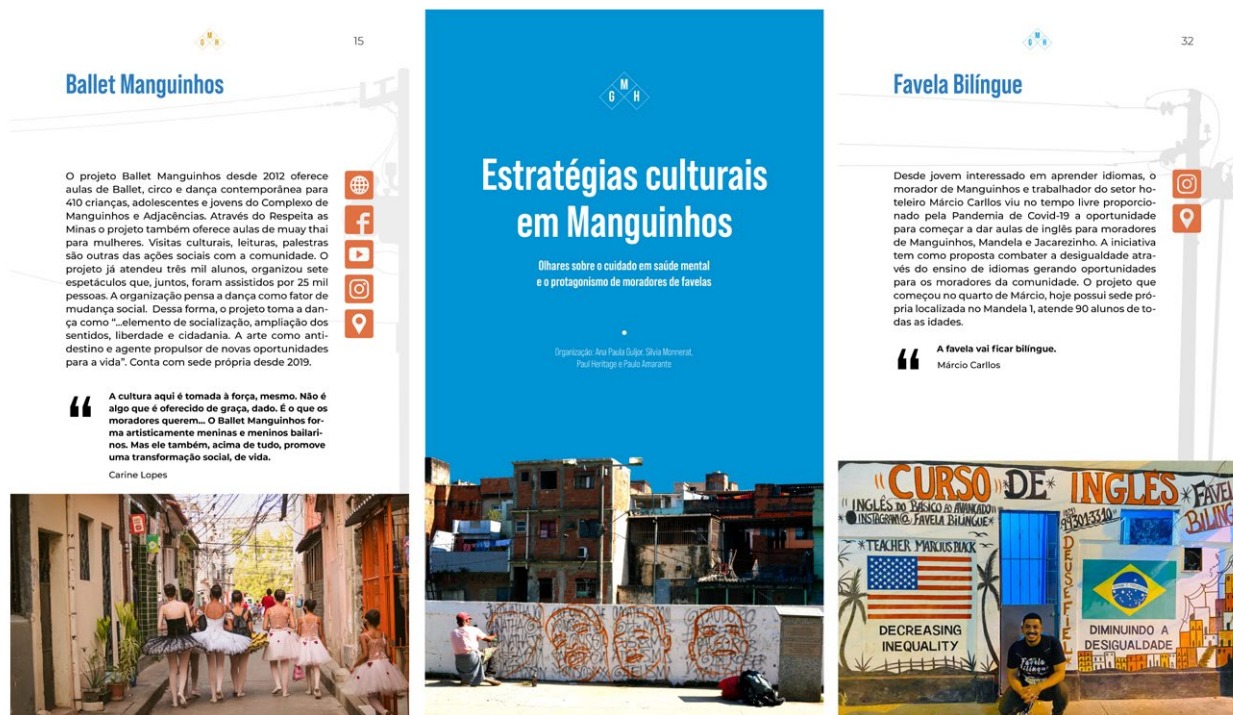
G M H

15

Ballet Manguinhos

O projeto Ballet Manguinhos desde 2012 oferece aulas de Ballet, circo e dança contemporânea para 410 crianças, adolescentes e jovens do Complexo de Manguinhos e Adjacências. Através do Respeita as Minas o projeto também oferece aulas de muay thai para mulheres. Visitas culturais, leituras, palestras são outras das ações sociais com a comunidade. O projeto já atendeu três mil alunos, organizou sete espetáculos que, juntos, foram assistidos por 25 mil pessoas. A organização pensa a dança como fator de mudança social. Dessa forma, o projeto toma a dança como "...elemento de socialização, ampliação dos sentidos, liberdade e cidadania. A arte como antidestino e agente propulsor de novas oportunidades para a vida". Conta com sede própria desde 2019.

A cultura aqui é tomada à força, mesmo. Não é algo que é oferecido de graça, dado. É o que os moradores querem... O Ballet Manguinhos forma artisticamente meninas e meninos bailarinos. Mas ele também, acima de tudo, promove uma transformação social, de vida.

Carine Lopes

G M H

Estratégias culturais em Manguinhos

Olhares sobre o cuidado em saúde mental e o protagonismo de moradores de favelas

Organização: Ana Paula Guljor, Silvia Monnerat, Paul Heritage e Paulo Amarante

G M H

32

Favela Bilíngue

Desde jovem interessado em aprender idiomas, o morador de Manguinhos e trabalhador do setor hoteleiro Márcio Carllos viu no tempo livre proporcionado pela Pandemia de Covid-19 a oportunidade para começar a dar aulas de inglês para moradores de Manguinhos, Mandela e Jacarezinho. A iniciativa tem como proposta combater a desigualdade através do ensino de idiomas gerando oportunidades para os moradores da comunidade. O projeto que começou no quarto de Márcio, hoje possui sede própria localizada no Mandela 1, atende 90 alunos de todas as idades.

A favela vai ficar bilíngue.

Márcio Carllos

CURSO DE INGLES
INGLÊS DO BÁSICO AO AVANÇADO
INSTAGRAM @ FAVELA BILINGUE
(21) 99301-3310
FAVELA BILING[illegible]
TEACHER MARCIUS BLACK
DEUS É FIEL
DECREASING INEQUALITY
DIMINUINDO A DESIGUALDADE